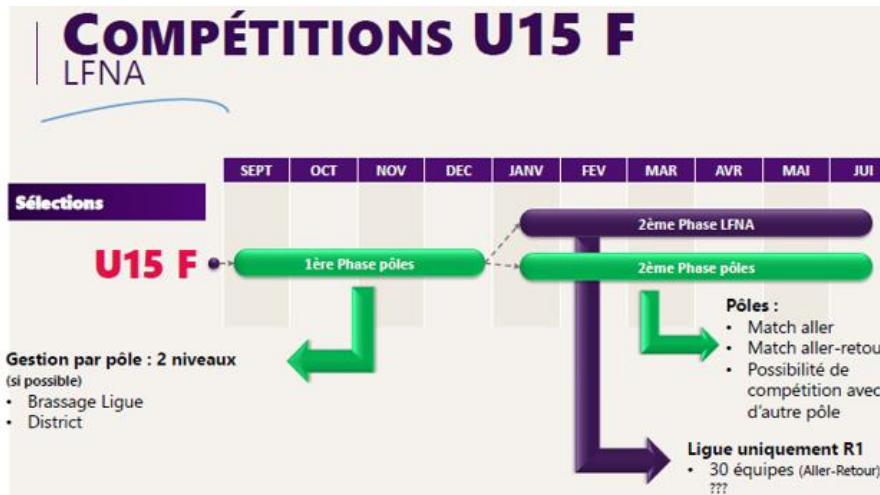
COMPÉTITIONS U15 F
LFNA

| SEPT | OCT | NOV | DEC | JANV | FEV | MAR | AVR | MAI | JUI |
|---|---|---|---|---|---|---|---|---|---|

Sélections

U15 F

1ère Phase pôles

2ème Phase LFNA

2ème Phase pôles

Pôles :
• Match aller
• Match aller-retou
• Possibilité de compétition avec d'autre pôle

Gestion par pôle : 2 niveaux
(si possible)
• Brassage Ligue
• District

Ligue uniquement R1
• 30 équipes (Aller-Retour)
???